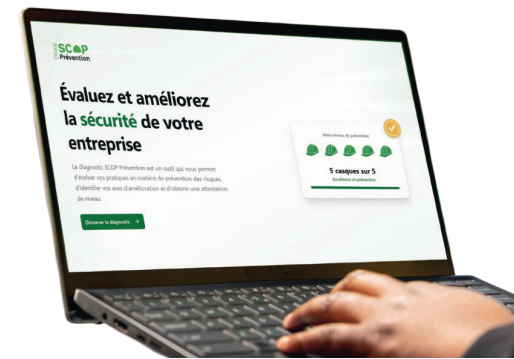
SCOP Prévention

Évaluez et améliorez la sécurité de votre entreprise

Le diagnostic SCOP Prévention est un outil qui vous permet d'évaluer vos pratiques en matière de prévention des risques, d'identifier vos axes d'amélioration et d'obtenir une attestation de niveau.

Démarrer le diagnostic →

Votre niveau de prévention

5 casques sur 5

Excellence en prévention